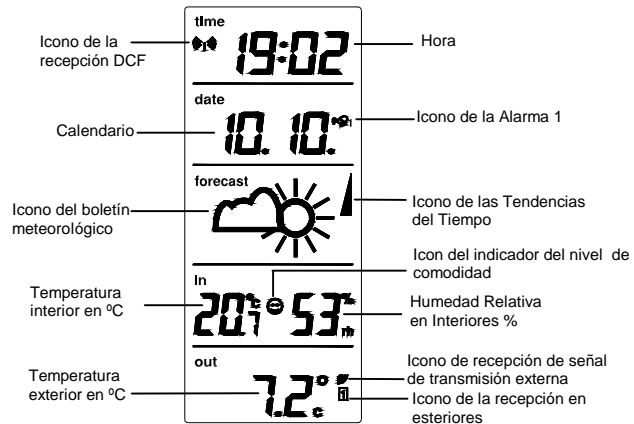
Icono de la recepción DCF

time

19:02

Hora

date

Calendario

10. 10.

Icono de la Alarma 1

forecast

Icono del boletín meteorológico

Icono de las Tendencias del Tiempo

Icon del indicador del nivel de comodidad

In

Temperatura interior en ºC

20.1

53

Humedad Relativa en Interiores %

out

Icono de recepción de señal de transmisión externa

Temperatura exterior en ºC

7.2°

Icono de la recepción en esteriores